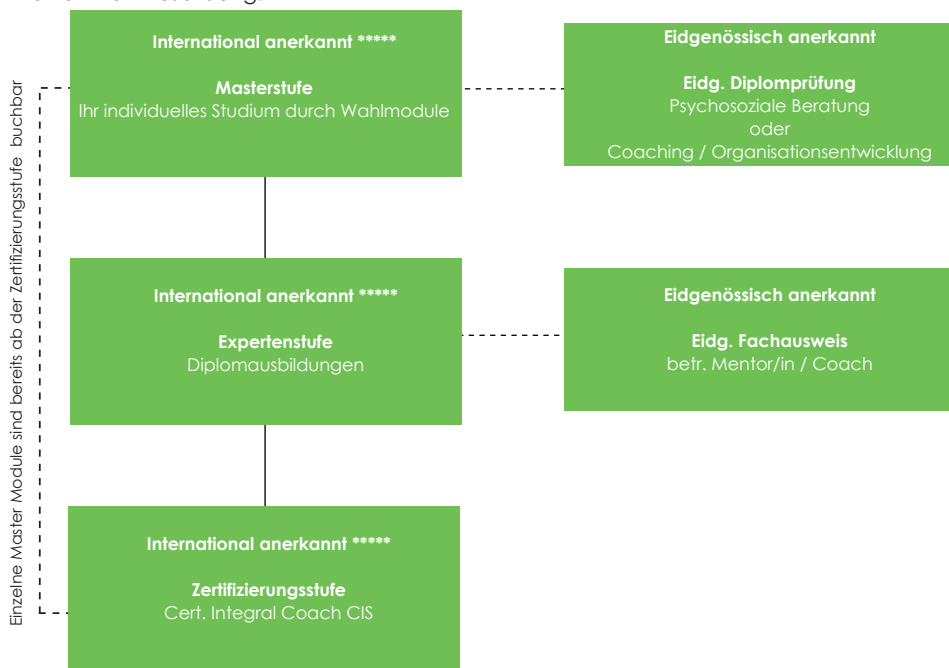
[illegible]

International anerkannt *****

Masterstufe
Ihr individuelles Studium durch Wahlmodule

Eidgenössisch anerkannt

Eidg. Diplomprüfung
Psychosoziale Beratung
oder
Coaching / Organisationsentwicklung

International anerkannt *****

Expertenstufe
Diplomausbildungen

Eidgenössisch anerkannt

Eidg. Fachausweis
betr. Mentor/in / Coach

International anerkannt *****

Zertifizierungsstufe
Cert. Integral Coach CIS

Einzelne Master Module sind bereits ab der Zertifizierungsstufe buchbar